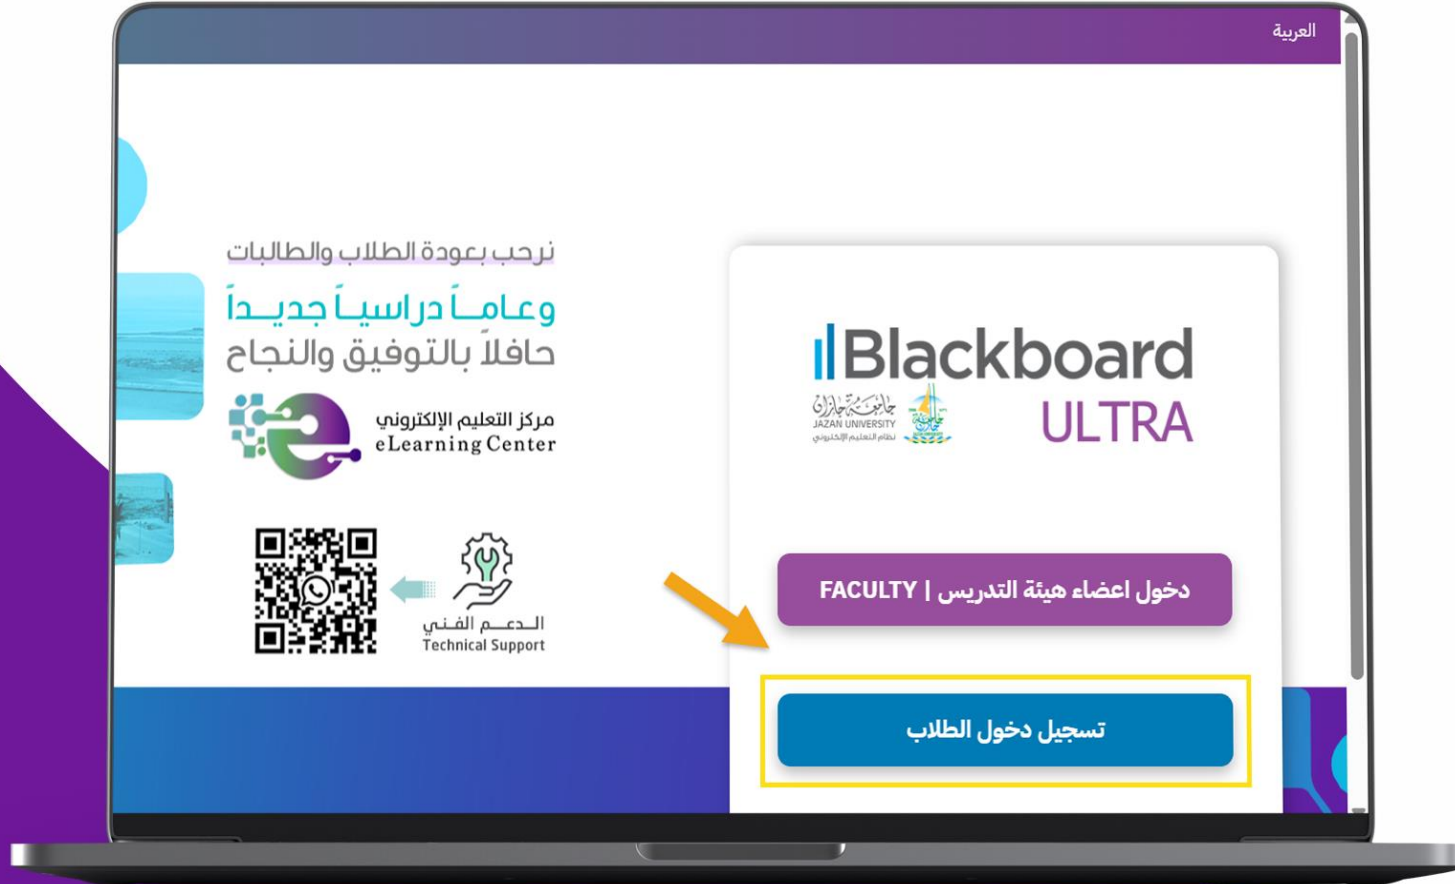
العربية

نرحب بعودة الطلاب والطالبات
وعاماً دراسياً جديداً
حافلاً بالتوفيق والنجاح

مركز التعليم الإلكتروني
eLearning Center

الدعم الفني
Technical Support

Blackboard
ULTRA

جامعة جازان
JAZAN UNIVERSITY
نظام التعليم الإلكتروني

دخول اعضاء هيئة التدريس | FACULTY

تسجيل دخول الطلاب